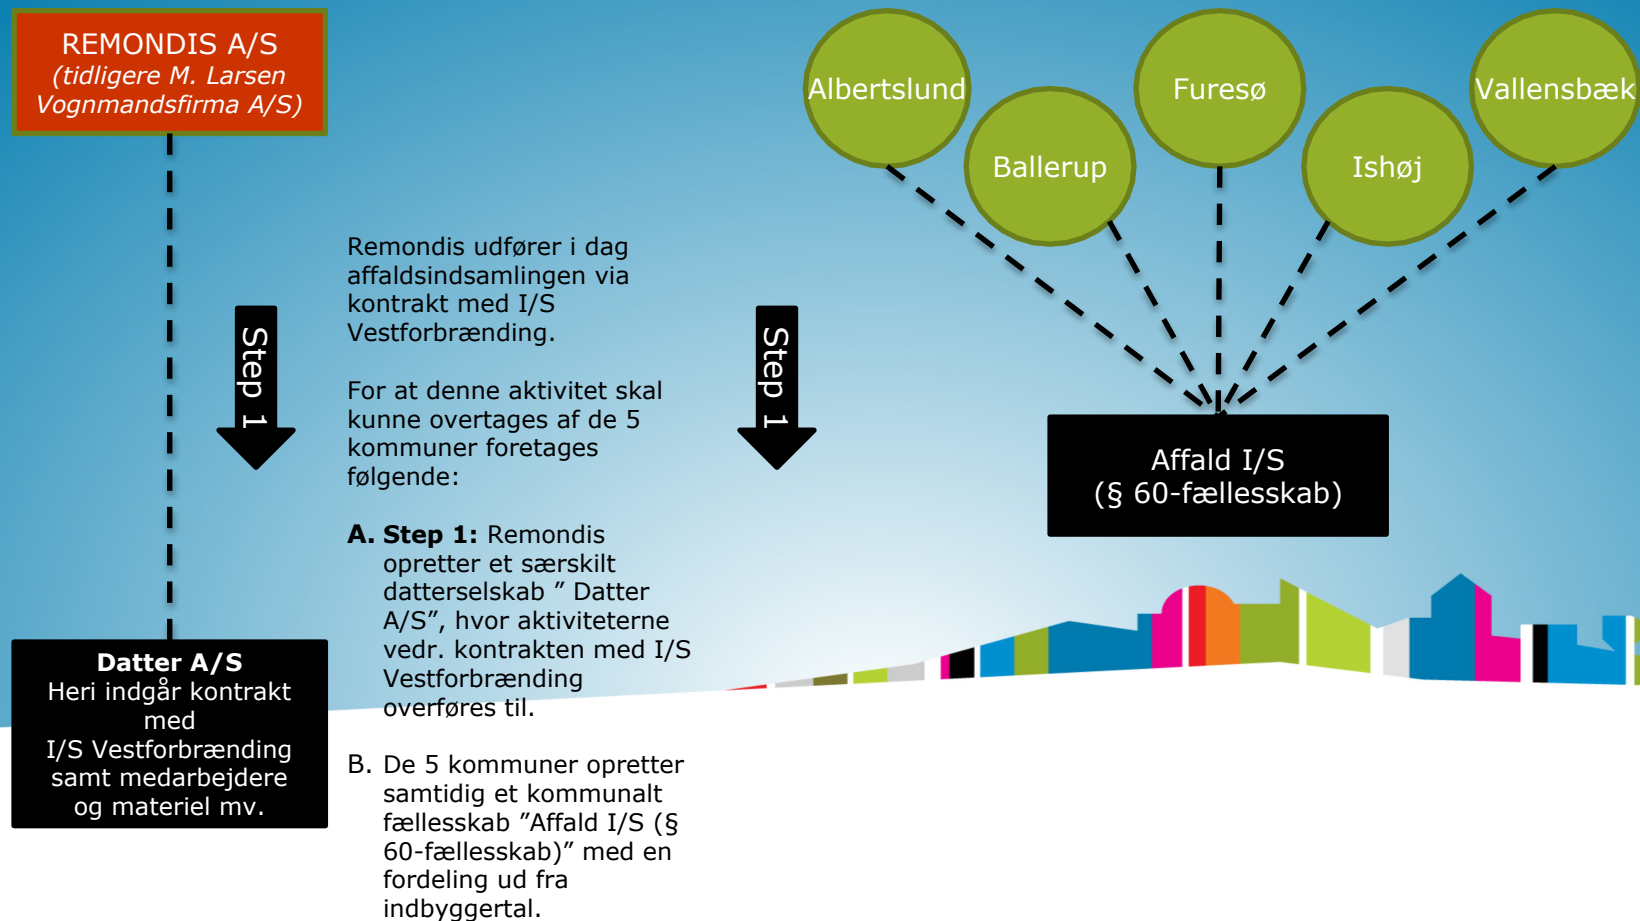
REMONDIS A/S
(tidligere M. Larsen Vognmandsfirma A/S)

Step 1

Datter A/S
Heri indgår kontrakt med I/S Vestforbrænding samt medarbejdere og materiel mv.

Remondis udfører i dag affaldsindsamlingen via kontrakt med I/S Vestforbrænding.

For at denne aktivitet skal kunne overtages af de 5 kommuner foretages følgende:

A. Step 1: Remondis opretter et særskilt datterselskab " Datter A/S", hvor aktiviteterne vedr. kontrakten med I/S Vestforbrænding overføres til.

B. De 5 kommuner opretter samtidig et kommunalt fællesskab "Affald I/S (§ 60-fællesskab)" med en fordeling ud fra indbyggertal.

Step 1

Albertslund
Ballerup
Furesø
Ishøj
Vallensbæk

Affald I/S
(§ 60-fællesskab)